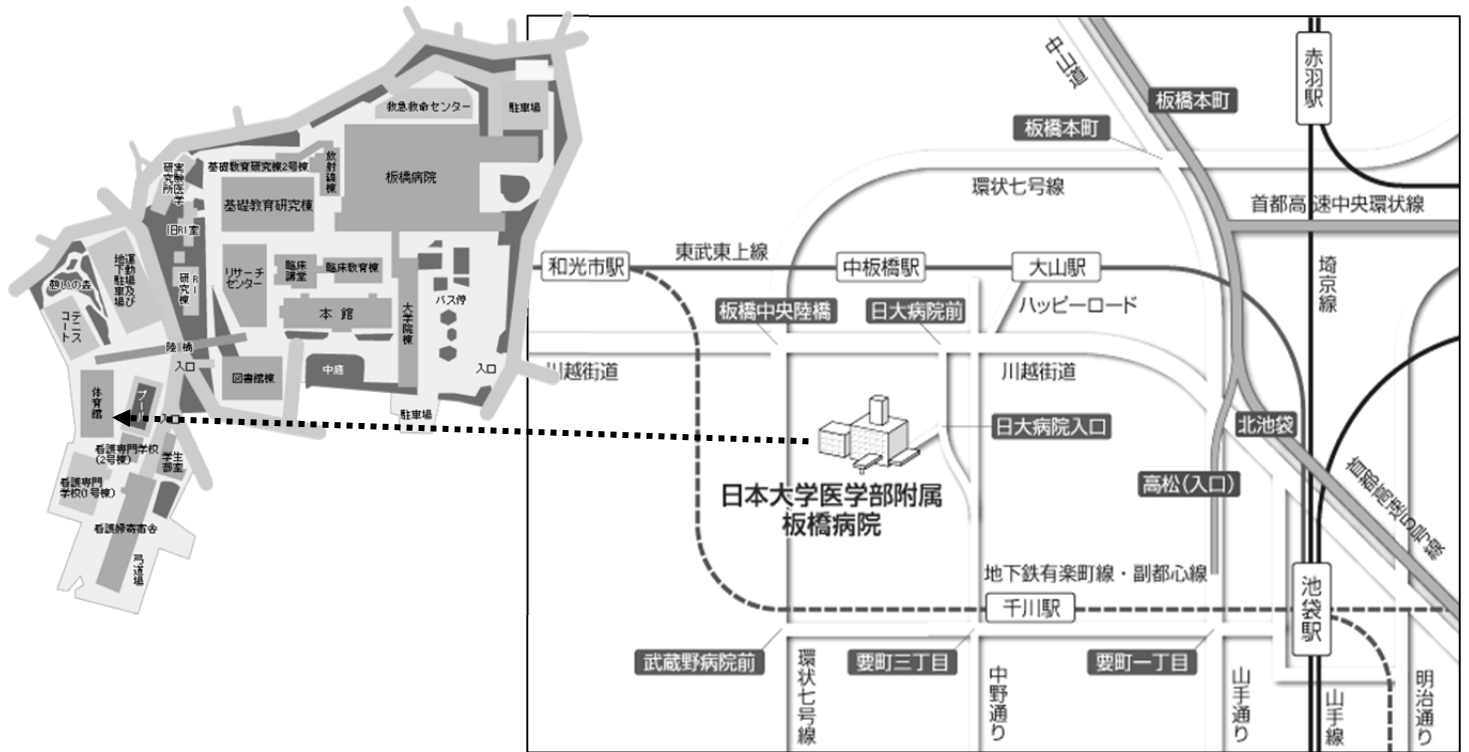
救急救命センター
駐車場
基礎教育研究棟2号棟
放射線棟
研究所
実験医学
板橋病院
基礎教育研究棟
旧RI室
地下駐車場及び運動場
研究棟
RI
リサーチセンター
臨床講堂
臨床教育棟
憩いの森
テニスコート
本館
大学院棟
バス停
陸橋
入口
図書館棟
中庭
入口
駐車場
体育館
プール
看護専門学校(2号棟)
学生部室
看護専門学校(1号棟)
看護師寄宿舎
弓道場

中山道
板橋本町
板橋本町
赤羽駅
環状七号線
首都高速中央環状線
和光市駅
東武東上線
中板橋駅
大山駅
埼京線
板橋中央陸橋
日大病院前
ハッピーロード
川越街道
川越街道
日大病院入口
北池袋
高松(入口)
首都高速5号線
日本大学医学部附属
板橋病院
地下鉄有楽町線・副都心線
千川駅
池袋駅
武蔵野病院前
環状七号線
要町三丁目
中野通り
要町一丁目
山手通り
山手線
明治通り